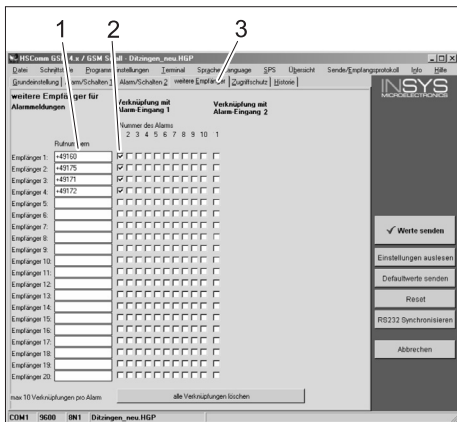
1 2 3

HSComm GS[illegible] 4.x / GSM S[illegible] - Ditzingen_neu.HGP

Datei Schnittst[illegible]e Programm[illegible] Einstellungen Terminal Sprache/Language SPS Übersicht Sende/Empfangsprotokoll Info Hilfe

Grundeinstellung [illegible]larm/Schalten 1 Alarm/Schalten 2 weitere Empf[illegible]er Zugriffschutz Historie

INSYS MICROELECTRONICS

weitere Empf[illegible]ger für Alarmmeldungen

Verknüpfung mit Alarm-Eingang 1

Verknüpfung mit Alarm-Eingang 2

Nummer des Alarms
2 3 4 5 6 7 8 9 10 1

Rufnu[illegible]er

Empfänger 1: +49160
Empfänger 2: +49175
Empfänger 3: +49171
Empfänger 4: +49172
Empfänger 5:
Empfänger 6:
Empfänger 7:
Empfänger 8:
Empfänger 9:
Empfänger 10:
Empfänger 11:
Empfänger 12:
Empfänger 13:
Empfänger 14:
Empfänger 15:
Empfänger 16:
Empfänger 17:
Empfänger 18:
Empfänger 19:
Empfänger 20:

max 10 Verknüpfungen pro Alarm

alle Verknüpfungen löschen

Werte senden

Einstellungen auslesen

Defaultwerte senden

Reset

RS232 Synchronisieren

Abbrechen

COM1 9600 8N1 Ditzingen_neu.HGP